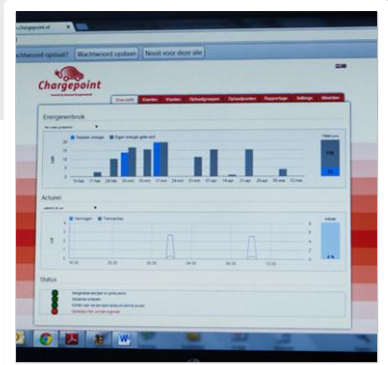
chargepoint.nl

Wachtwoord opslaan? Wachtwoord opslaan Nooit voor deze site

Chargepoint

Overzicht Kaarten Klanten Oplaadgroepen Oplaadpunten Rapportage Settings Meldingen

Energieverbruik

Gedeelde energie Eigen energie gebruikt

Actueel

Vermogen Transacties

Status